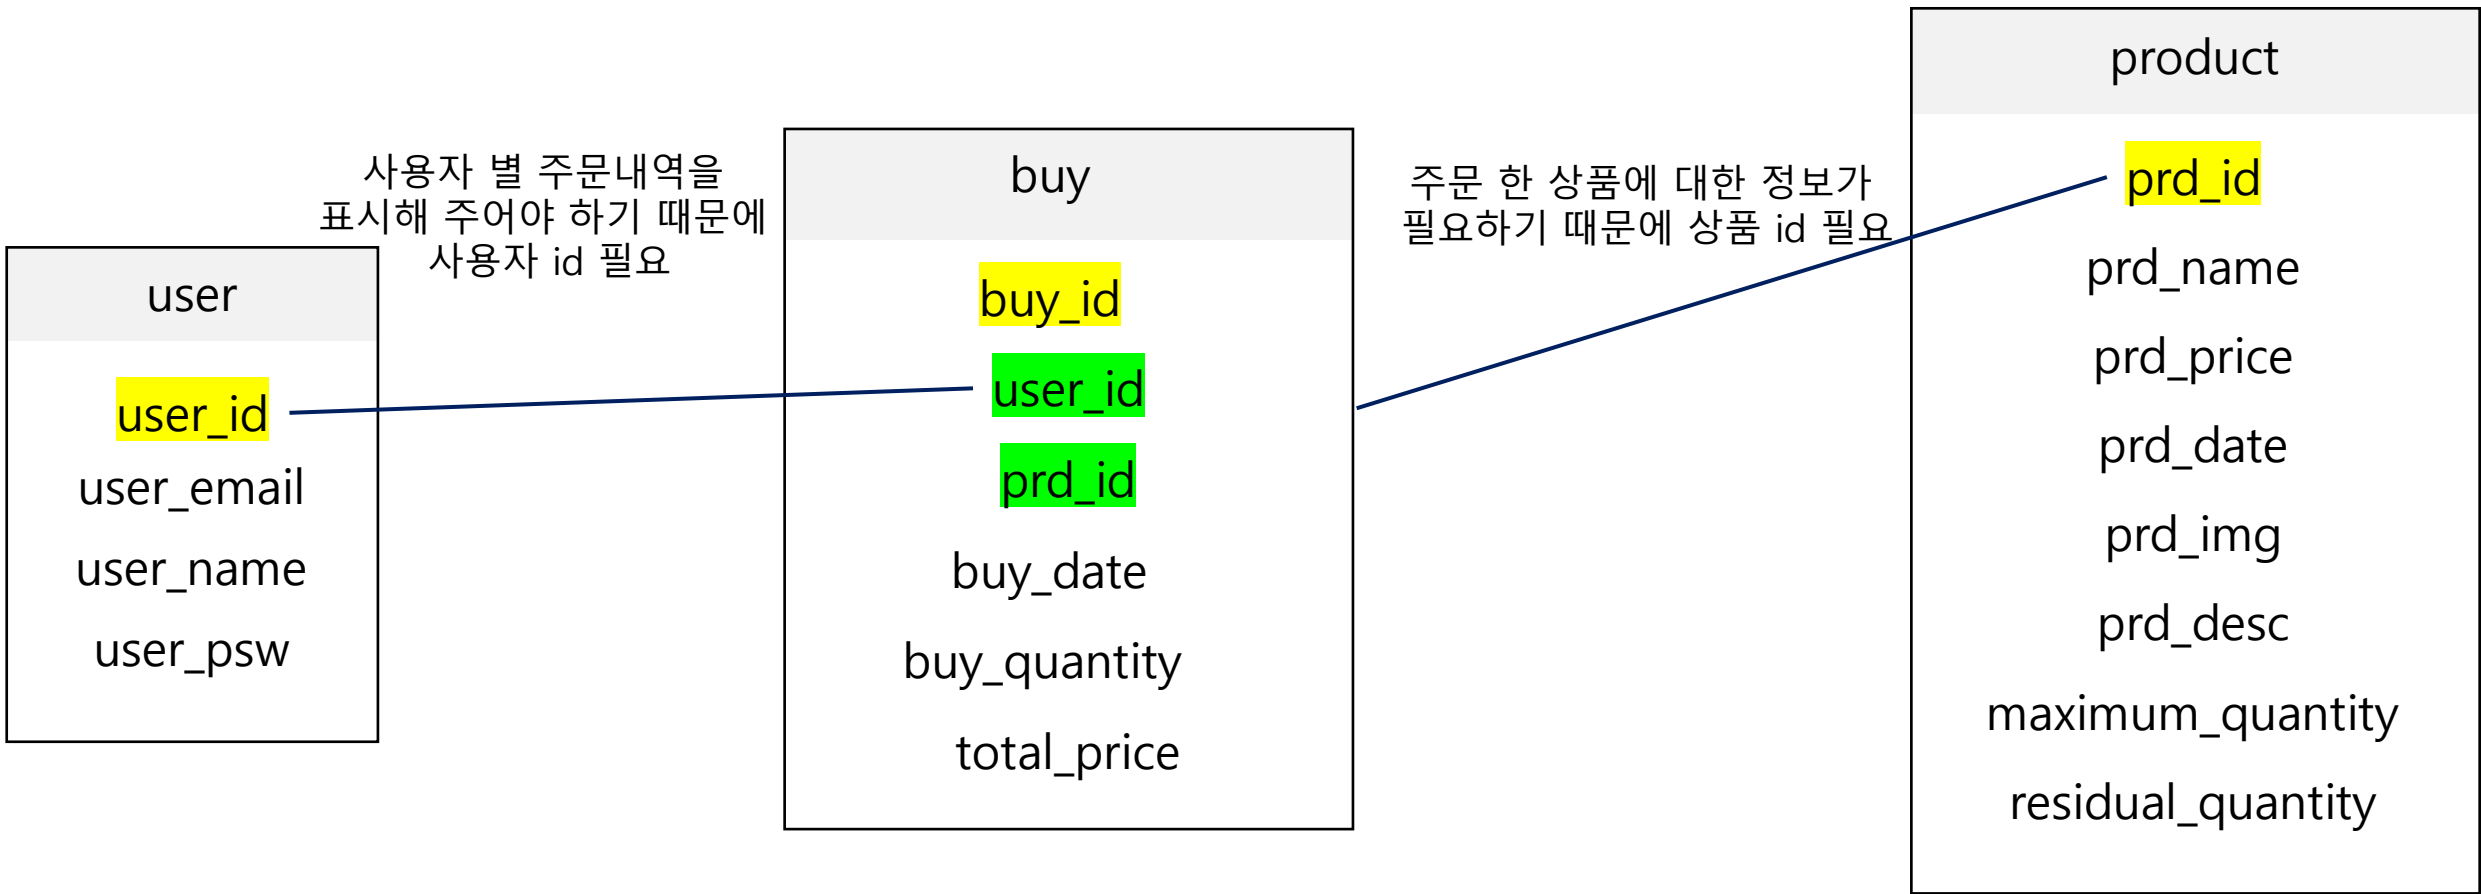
user

user_id

user_email

user_name

user_psw

사용자 별 주문내역을 표시해 주어야 하기 때문에 사용자 id 필요

buy

buy_id

user_id

prd_id

buy_date

buy_quantity

total_price

주문 한 상품에 대한 정보가 필요하기 때문에 상품 id 필요

product

prd_id

prd_name

prd_price

prd_date

prd_img

prd_desc

maximum_quantity

residual_quantity